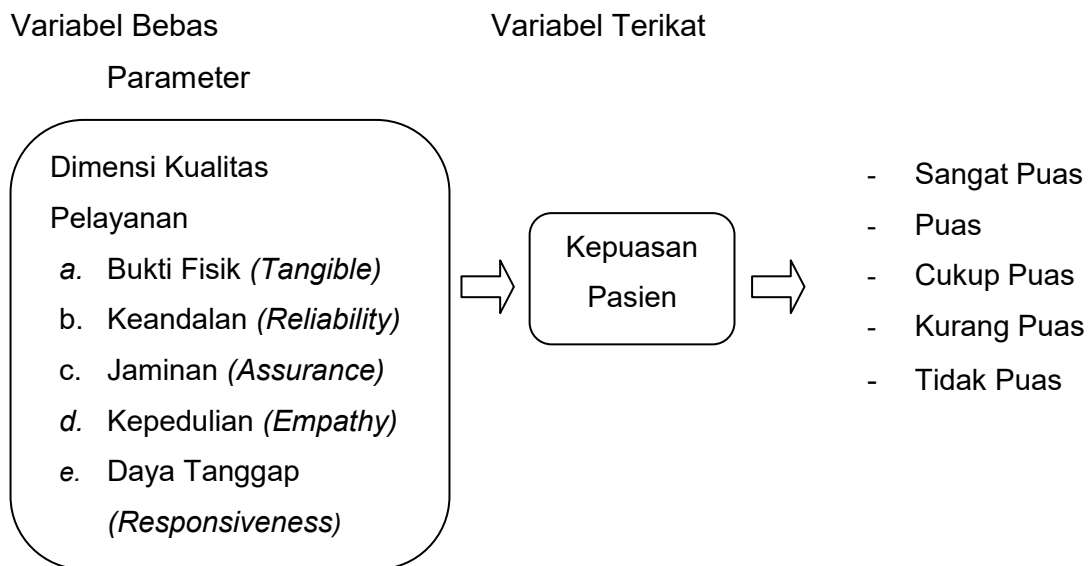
Variabel Bebas

Variabel Terikat

Parameter

Dimensi Kualitas Pelayanan

a. Bukti Fisik *(Tangible)*
b. Keandalan *(Reliability)*
c. Jaminan *(Assurance)*
d. Kepedulian *(Empathy)*
e. Daya Tanggap *(Responsiveness)*

Kepuasan Pasien

- Sangat Puas
- Puas
- Cukup Puas
- Kurang Puas
- Tidak Puas